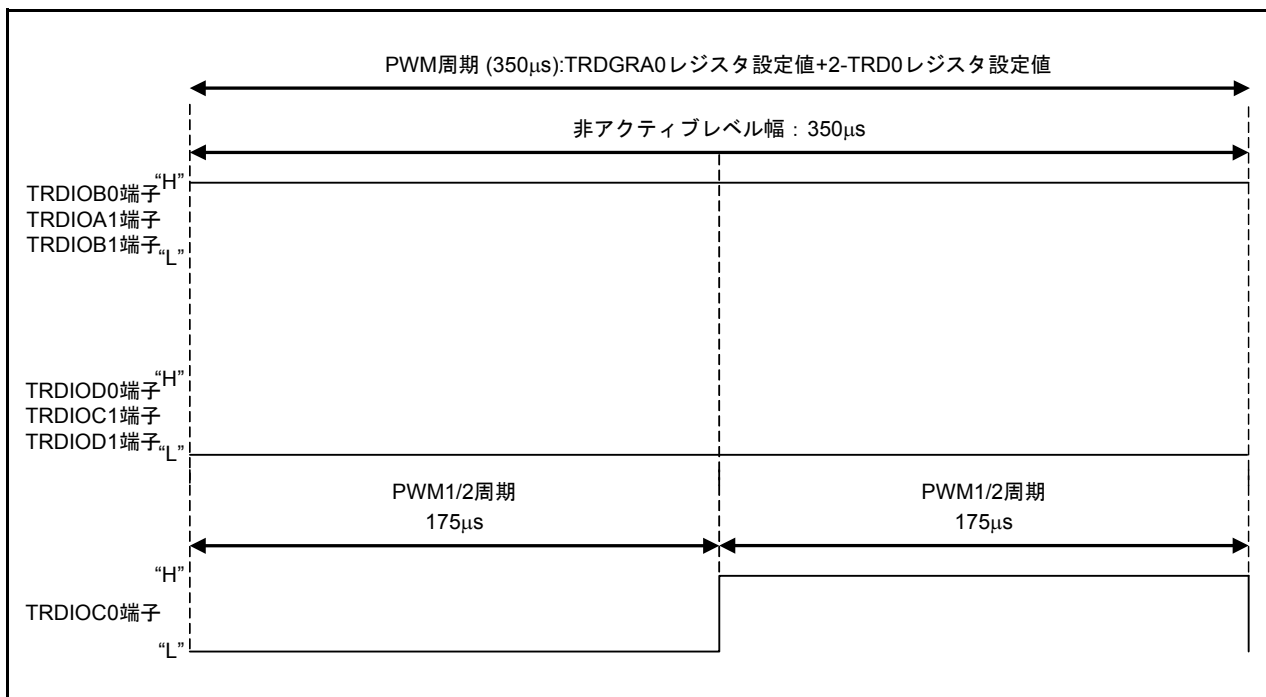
PWM周期 (350μs):TRDGRA0レジスタ設定値+2-TRD0レジスタ設定値

非アクティブレベル幅：350μs

TRDIOB0端子 "H"
TRDIOA1端子
TRDIOB1端子 "L"

TRDIOD0端子 "H"
TRDIOC1端子
TRDIOD1端子 "L"

PWM1/2周期
175μs

PWM1/2周期
175μs

"H"
TRDIOC0端子
"L"